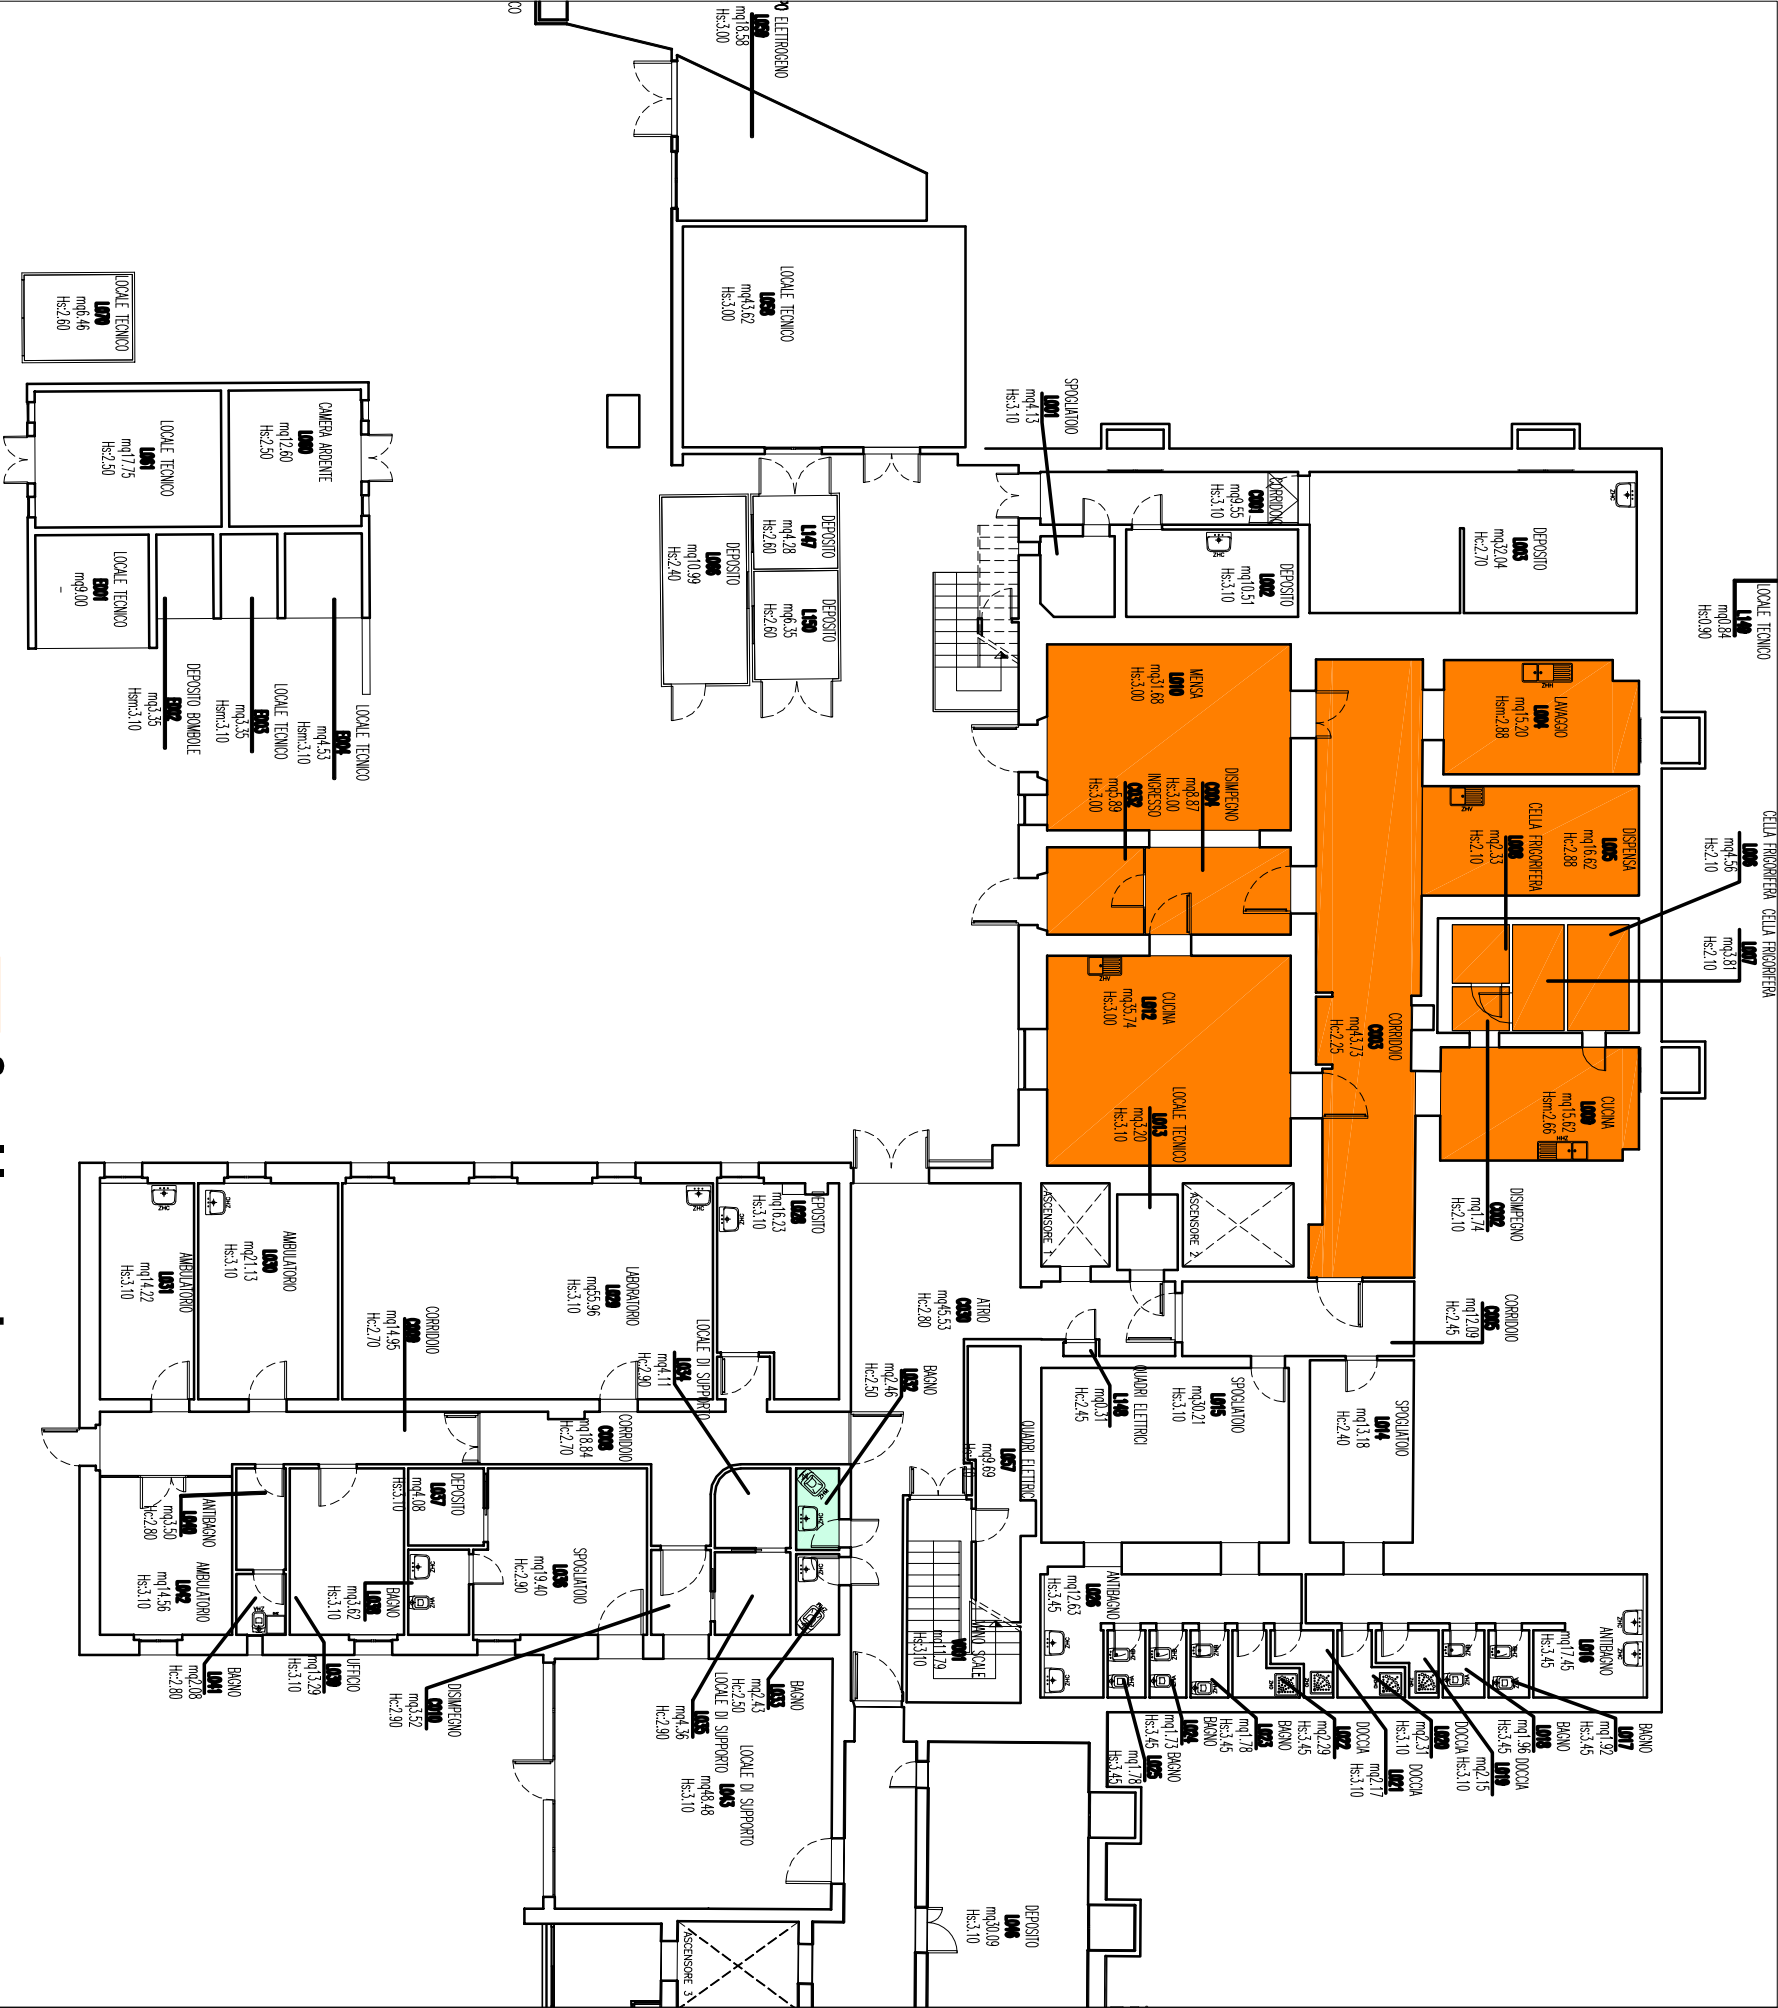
GRUPPO ELETTROGENO
L059
mq16.58
Hs:3.00

LOCALE TECNICO
L070
mq6.46
Hs:2.60

LOCALE TECNICO
L058
mq43.62
Hs:3.00

CAMERA ARDENTE
L060
mq12.60
Hs:2.50

LOCALE TECNICO
L061
mq17.75
Hs:2.50

LOCALE TECNICO
E001
mq9.00

DEPOSITO BOMBOLE
E002
mq3.35
Hsm:3.10

LOCALE TECNICO
E003
mq3.35
Hsm:3.10

LOCALE TECNICO
E004
mq4.53
Hsm:3.10

DEPOSITO
L147
mq4.28
Hs:2.60

DEPOSITO
L150
mq6.35
Hs:2.60

DEPOSITO
L066
mq10.99
Hs:2.40

SPOGLIATOIO
L001
mq4.13
Hs:3.10

CORRIDOIO
C001
mq9.55
Hs:3.10

DEPOSITO
L002
mq10.51
Hs:3.10

DEPOSITO
L003
mq32.04
Hc:2.70

LOCALE TECNICO
L149
mq0.84
Hs:0.90

MENSA
L010
mq31.68
Hs:3.00

LAVAGGIO
L004
mq15.20
Hsm:2.88

DISIMPEGNO
C004
mq8.87
Hs:3.00

INGRESSO
C002
mq5.89
Hs:3.00

DISPENSA
L005
mq16.62
Hc:2.88

CELLA FRIGORIFERA
L008
mq2.33
Hs:2.10

CELLA FRIGORIFERA
L006
mq4.56
Hs:2.10

CELLA FRIGORIFERA
L007
mq3.81
Hs:2.10

CUCINA
L012
mq35.74
Hs:3.00

CORRIDOIO
C003
mq43.73
Hc:2.25

LOCALE TECNICO
L013
mq3.20
Hs:3.10

CUCINA
L009
mq15.62
Hsm:2.66

DISIMPEGNO
C002
mq1.74
Hs:2.10

ASCENSORE 1

ASCENSORE 2

DEPOSITO
L028
mq16.23
Hs:3.10

AMBULATORIO
L031
mq14.22
Hs:3.10

AMBULATORIO
L030
mq21.13
Hs:3.10

LABORATORIO
L029
mq55.96
Hs:3.10

CORRIDOIO
C009
mq14.95
Hc:2.70

ATRIO
C030
mq45.53
Hc:2.80

CORRIDOIO
C005
mq12.09
Hc:2.45

LOCALE DI SUPPORTO
L034
mq4.11
Hc:2.90

BAGNO
L032
mq2.46
Hc:2.50

QUADRI ELETTRICI
L148
mq0.31
Hc:2.45

SPOGLIATOIO
L015
mq30.21
Hs:3.10

SPOGLIATOIO
L014
mq13.18
Hc:2.40

CORRIDOIO
C008
mq18.84
Hc:2.70

QUADRI ELETTRICI
L057
mq9.69
Hs:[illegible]

ANTIBAGNO
L040
mq3.50
Hc:2.80

AMBULATORIO
L042
mq14.56
Hs:3.10

DEPOSITO
L037
mq4.08
Hs:3.10

BAGNO
L038
mq3.62
Hs:3.10

SPOGLIATOIO
L036
mq19.40
Hc:2.90

ANTIBAGNO
L026
mq12.63
Hs:3.45

ANTIBAGNO
L016
mq17.45
Hs:3.45

VANO SCALE
V001
mq11.29
Hs:3.10

BAGNO
L041
mq2.08
Hc:2.80

UFFICIO
L039
mq13.29
Hs:3.10

DISIMPEGNO
C010
mq3.52
Hc:2.90

BAGNO
L033
mq2.43
Hc:2.50

LOCALE DI SUPPORTO
L035
mq4.36
Hc:2.90

LOCALE DI SUPPORTO
L043
mq48.48
Hs:3.10

BAGNO
L025
mq1.78
Hs:3.45

BAGNO
L024
mq1.73
Hs:3.45

BAGNO
L023
mq1.78
Hs:3.45

DOCCIA
L022
mq2.29
Hs:3.45

DOCCIA
L021
mq2.17
Hs:3.10

DOCCIA
L020
mq2.31
Hs:3.10

DOCCIA
L019
mq2.15
Hs:3.10

BAGNO
L018
mq1.96
Hs:3.45

BAGNO
L017
mq1.92
Hs:3.45

DEPOSITO
L046
mq30.09
Hs:3.10

ASCENSORE 3